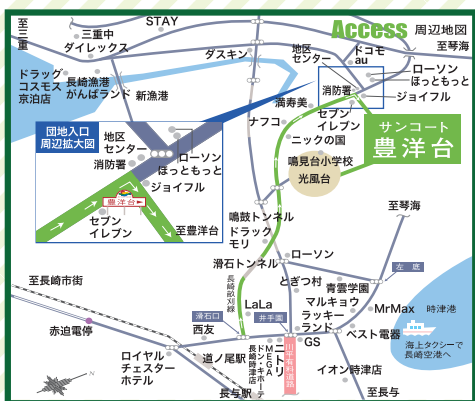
Access

周辺地図

至三重

三重中

STAY

ダイレックス

ダスキン

ドコモ

au

至琴海

地区センター

ローソン

ほっともっと

ジョイフル

消防署

ドラッグコスモス 京泊店

長崎漁港がんばランド

新漁港

満寿美

ナフコ

セブンイレブン

ニックの国

サンコート

豊洋台

団地入口周辺拡大図

地区センター

消防署

ローソン

ほっともっと

ジョイフル

豊洋台

セブンイレブン

至豊洋台

鳴見台小学校

光風台

至琴海

鳴鼓トンネル

ドラッグモリ

滑石トンネル

ローソン

とぎつ村

青雲学園

左底

長崎西バイパス

至長崎市街

マルキョウ

ラッキー

ランド

MrMax

時津港

滑石口

LaLa

井手園

赤迫電停

西友

ベスト電器

海上タクシーで長崎空港へ

ロイヤルチェスターホテル

道ノ尾駅

ドン・キホーテ長崎時津店

MEGA

ニトリ

GS

イオン時津店

長与駅

至長与

国道206号線

井手園